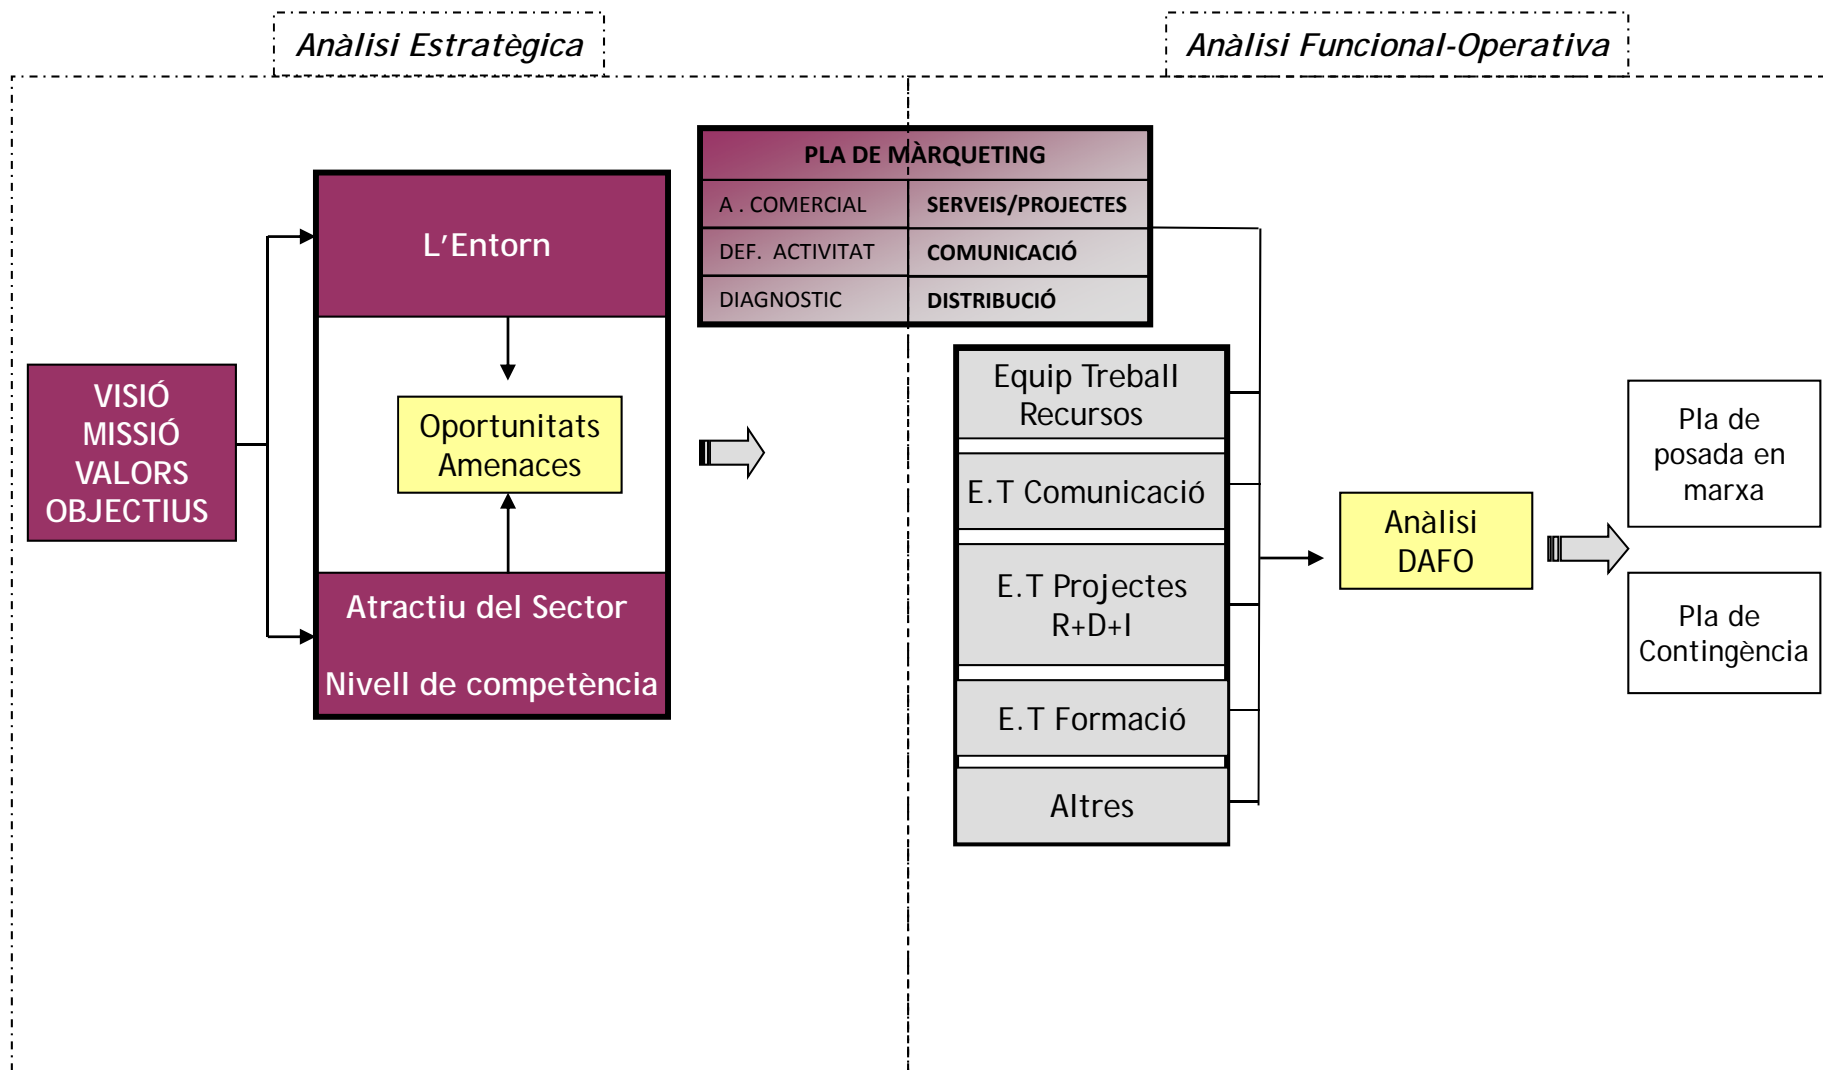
Anàlisi Estratègica

Anàlisi Funcional-Operativa

VISIÓ
MISSIÓ
VALORS
OBJECTIUS

L'Entorn

Oportunitats
Amenaces

Atractiu del Sector

Nivell de competència

| PLA DE MÀRQUETING | |
|---|---|
| A . COMERCIAL | SERVEIS/PROJECTES |
| DEF. ACTIVITAT | COMUNICACIÓ |
| DIAGNOSTIC | DISTRIBUCIÓ |

Equip Treball
Recursos

E.T Comunicació

E.T Projectes
R+D+I

E.T Formació

Altres

Anàlisi
DAFO

Pla de
posada en
marxa

Pla de
Contingència